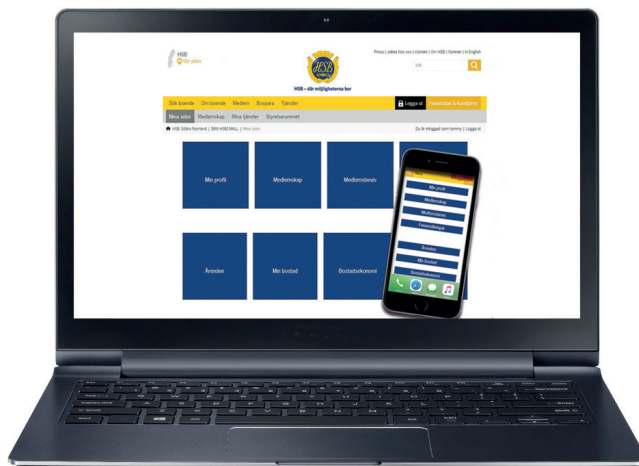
HSB
Välj plats

Press | Jobba hos oss | Kontakt | Om HSB | Nyheter | In English

Sök

HSB

HSB – där möjligheterna bor

Sök boende Om boende Medlem Bospara Tjänster

Logga ut

Mina sidor Medlemskap Mina tjänster Styrelserummet

HSB Södra Norrland | SÄN HSB MALL | Mina sidor

Du är inloggad som tommy | Logga ut

Min profil

Medlemskap

Medlemsbevis

Ärenden

Min bostad

Bostadsekonomi

Min profil
Medlemskap
Medlemsbevis
Ärenden
Min bostad
Bostadsekonomi